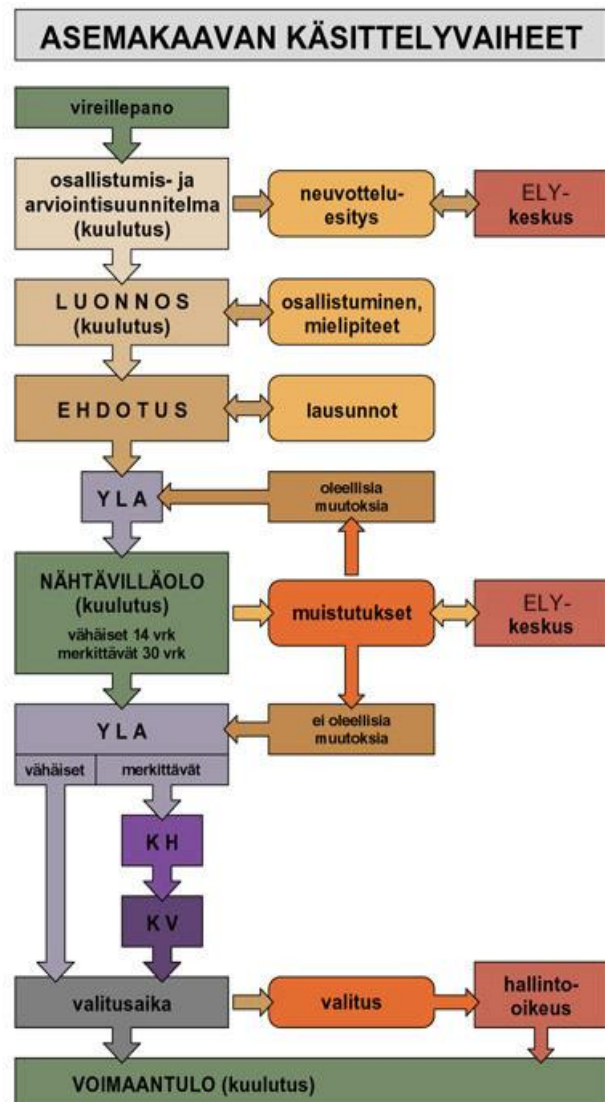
ASEMAKAAVAN KÄSITTELYVAIHEET

vireillepano

osallistumis- ja arviointisuunnitelma (kuulutus)

neuvottelu-esitys

ELY-keskus

LUONNOS (kuulutus)

osallistuminen, mielipiteet

EHDOTUS

lausunnot

YLA

oleellisia muutoksia

NÄHTÄVILLÄOLO (kuulutus)
vähäiset 14 vrk
merkittävät 30 vrk

muistutukset

ELY-keskus

YLA

ei oleellisia muutoksia

vähäiset

merkittävät

KH

KV

valitusaika

valitus

hallinto-oikeus

VOIMAANTULO (kuulutus)